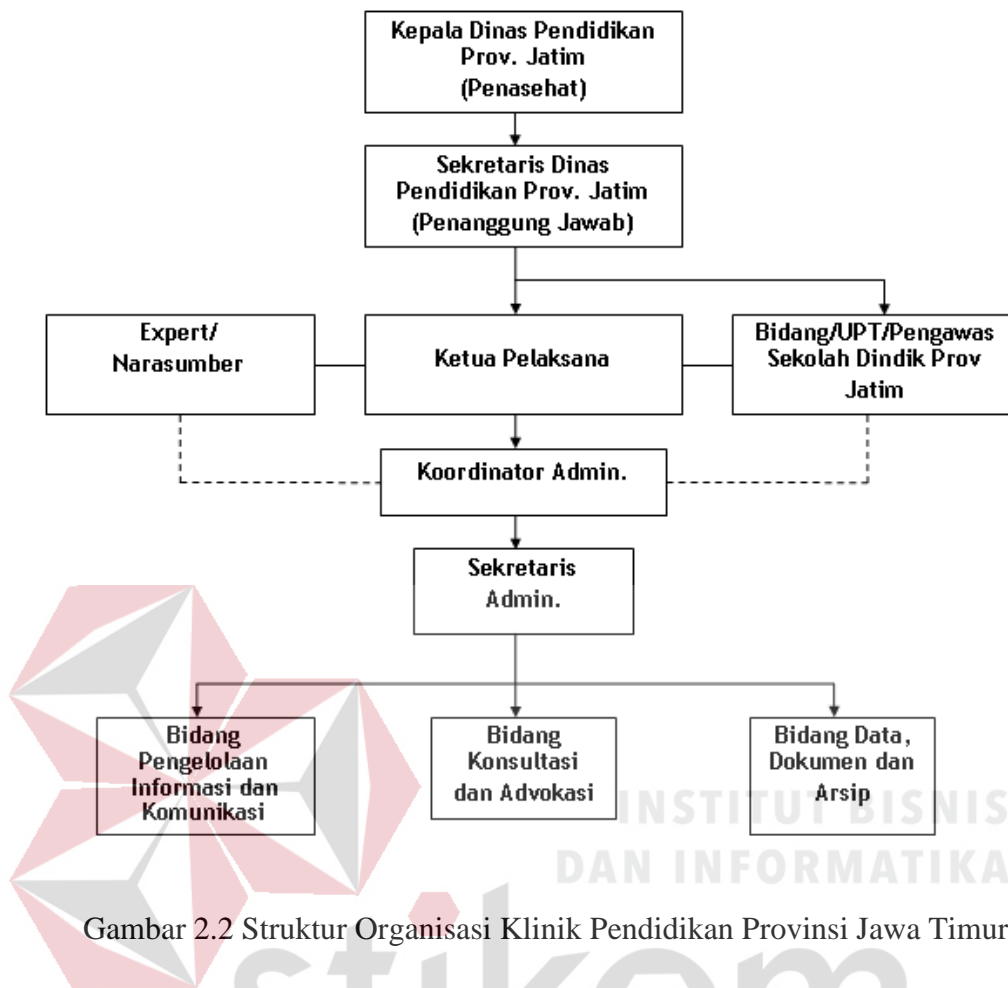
Kepala Dinas Pendidikan Prov. Jatim (Penasehat)

Sekretaris Dinas Pendidikan Prov. Jatim (Penanggung Jawab)

Expert/ Narasumber

Ketua Pelaksana

Bidang/UPT/Pengawas Sekolah Dindik Prov Jatim

Koordinator Admin.

Sekretaris Admin.

Bidang Pengelolaan Informasi dan Komunikasi

Bidang Konsultasi dan Advokasi

Bidang Data, Dokumen dan Arsip

INSTITUT BISNIS DAN INFORMATIKA

Gambar 2.2 Struktur Organisasi Klinik Pendidikan Provinsi Jawa Timur

stikom